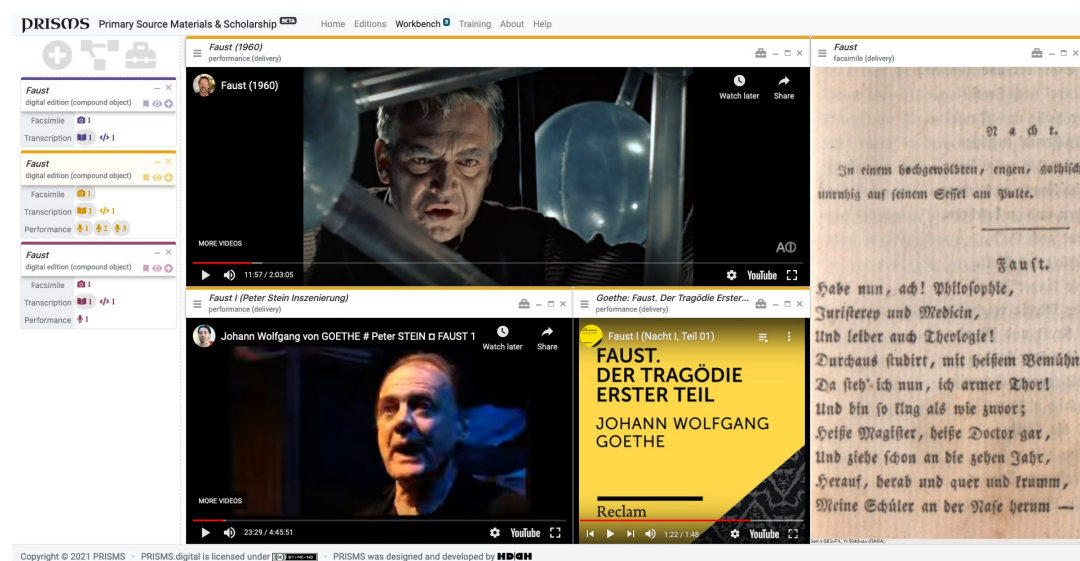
PRISMS Primary Source Materials & Scholarship BETA Home Editions Workbench 3 Training About Help

Faust
digital edition (compound object)
Facsimile 1
Transcription 1 </> 1

Faust
digital edition (compound object)
Facsimile 1
Transcription 1 </> 1
Performance 1 2 3

Faust
digital edition (compound object)
Facsimile 1
Transcription 1 </> 1
Performance 1

Faust (1960)
performance (delivery)

Faust (1960)
Watch later
Share
MORE VIDEOS
11:57 / 2:03:05
YouTube

Faust
facsimile (delivery)

Nacht.

In einem hochgewölbten, engen, gothisch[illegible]
unruhig auf seinem Sessel am Pulte.

Faust.
Habe nun, ach! Philosophie,
Juristerey und Medicin,
Und leider auch Theologie!
Durchaus studirt, mit heißem Bemühn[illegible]
Da steh' ich nun, ich armer Thor!
Und bin so klug als wie zuvor;
Heiße Magister, heiße Doctor gar,
Und ziehe schon an die zehen Jahr,
Herauf, herab und quer und krumm,
Meine Schüler an der Nase herum —

Faust I (Peter Stein Inszenierung)
performance (delivery)
Johann Wolfgang von GOETHE # Peter STEIN ◘ FAUST 1
Watch later
Share
MORE VIDEOS
23:29 / 4:45:51
YouTube

Goethe: Faust. Der Tragödie Erster...
performance (delivery)
Faust I (Nacht I, Teil 01)
FAUST.
DER TRAGÖDIE
ERSTER TEIL
JOHANN WOLFGANG
GOETHE
Reclam
1:22 / 1:48
YouTube

Copyright © 2021 PRISMS · PRISMS.digital is licensed under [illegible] · PRISMS was designed and developed by HD|CH